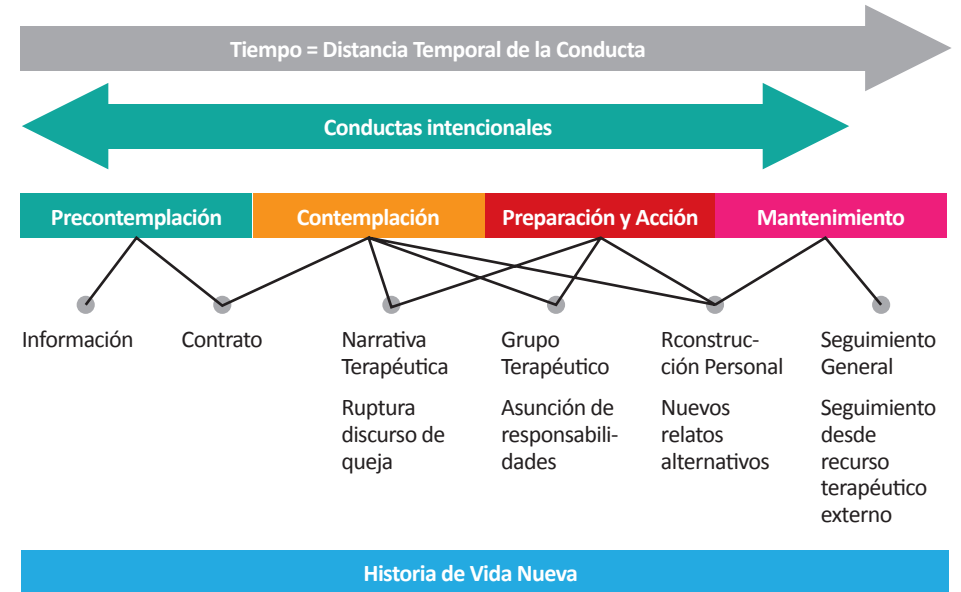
Tiempo = Distancia Temporal de la Conducta

Conductas intencionales

Precontemplación

Contemplación

Preparación y Acción

Mantenimiento

Información

Contrato

Narrativa Terapéutica

Ruptura discurso de queja

Grupo Terapéutico

Asunción de responsabilidades

Rconstrucción Personal

Nuevos relatos alternativos

Seguimiento General

Seguimiento desde recurso terapéutico externo

Historia de Vida Nueva